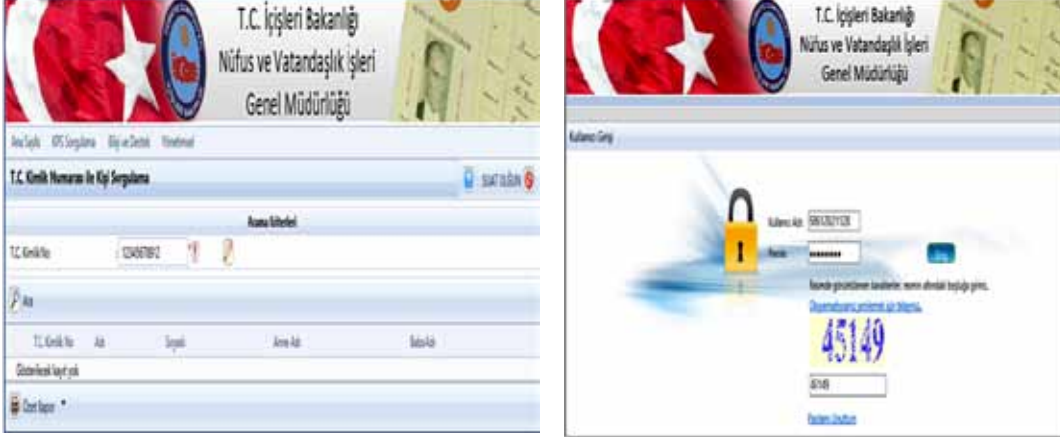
T.C. İçişleri Bakanlığı
Nüfus ve Vatandaşlık İşleri
Genel Müdürlüğü

Ana Sayfa KPS Sorgulama Bilgi ve Destek Yönetimsel

T.C. Kimlik Numarası ile Kişi Sorgulama

Arama Kriterleri

T.C. Kimlik No 12345678912

Ara

T.C. Kimlik No Adı Soyadı Anne Adı Baba Adı

Gösterilecek kayıt yok

Özel Rapor

T.C. İçişleri Bakanlığı
Nüfus ve Vatandaşlık İşleri
Genel Müdürlüğü

Kullanıcı Girişi

Kullanıcı Adı 98612821128
Parola ••••••••
Giriş

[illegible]

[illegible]

45149

45149

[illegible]